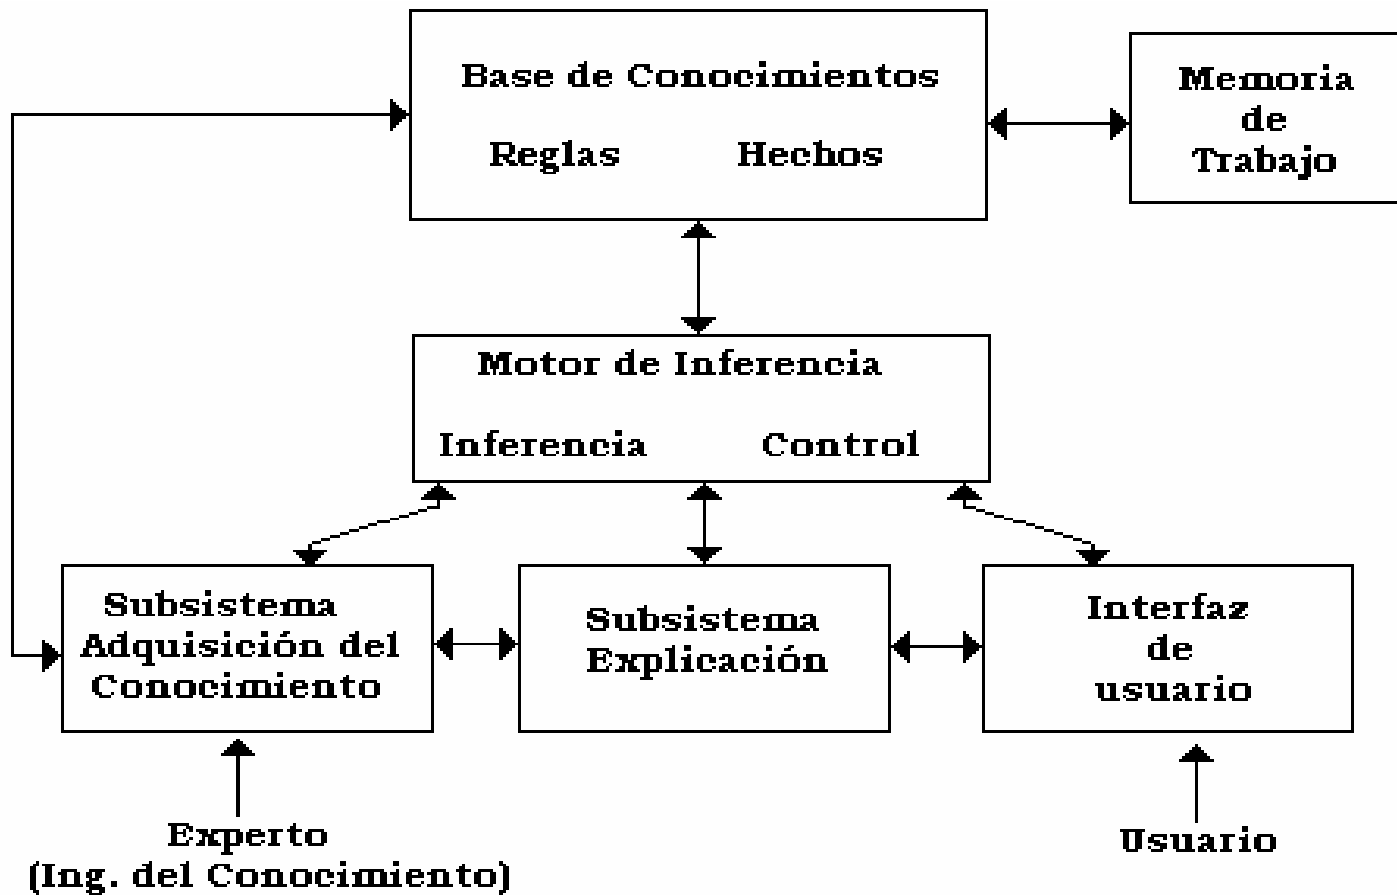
Base de Conocimientos
Reglas Hechos

Memoria de Trabajo

Motor de Inferencia
Inferencia Control

Subsistema Adquisición del Conocimiento

Subsistema Explicación

Interfaz de usuario

Experto (Ing. del Conocimiento)

Usuario